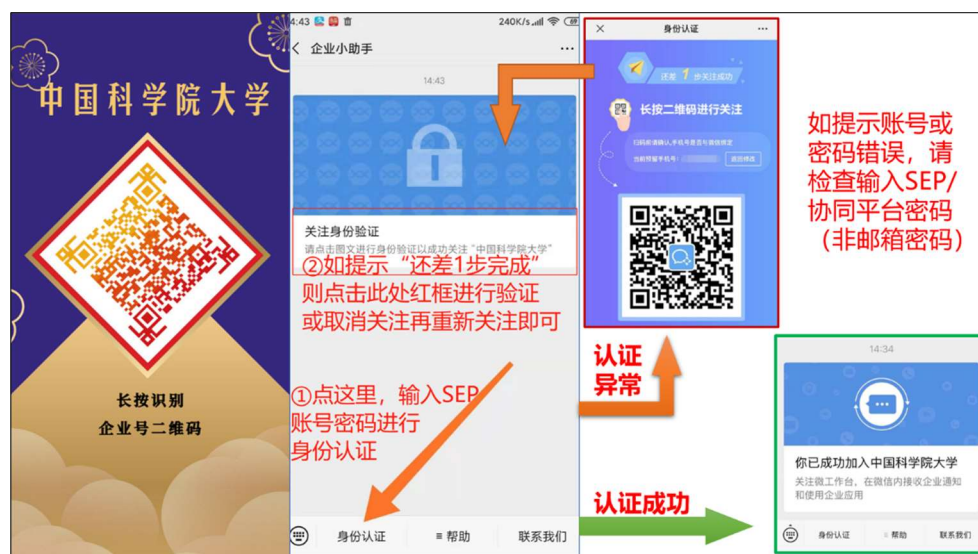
中国科学院大学

长按识别
企业号二维码

4:43 240K/s
企业小助手
14:43

关注身份验证
请点击图文进行身份验证以成功关注"中国科学院大学"

②如提示"还差1步完成"则点击此处红框进行验证或取消关注再重新关注即可

①点这里，输入SEP账号密码进行身份认证

身份认证 ≡ 帮助 联系我们

身份认证
还差 1 步关注成功
长按二维码进行关注
扫码前请确认手机号是否已填写
当前预留手机号： 前往修改

如提示账号或密码错误，请检查输入SEP/协同平台密码（非邮箱密码）

认证异常

认证成功

14:34
你已成功加入中国科学院大学
关注微工作台，在微信内接收企业通知和使用企业应用
身份认证 ≡ 帮助 联系我们